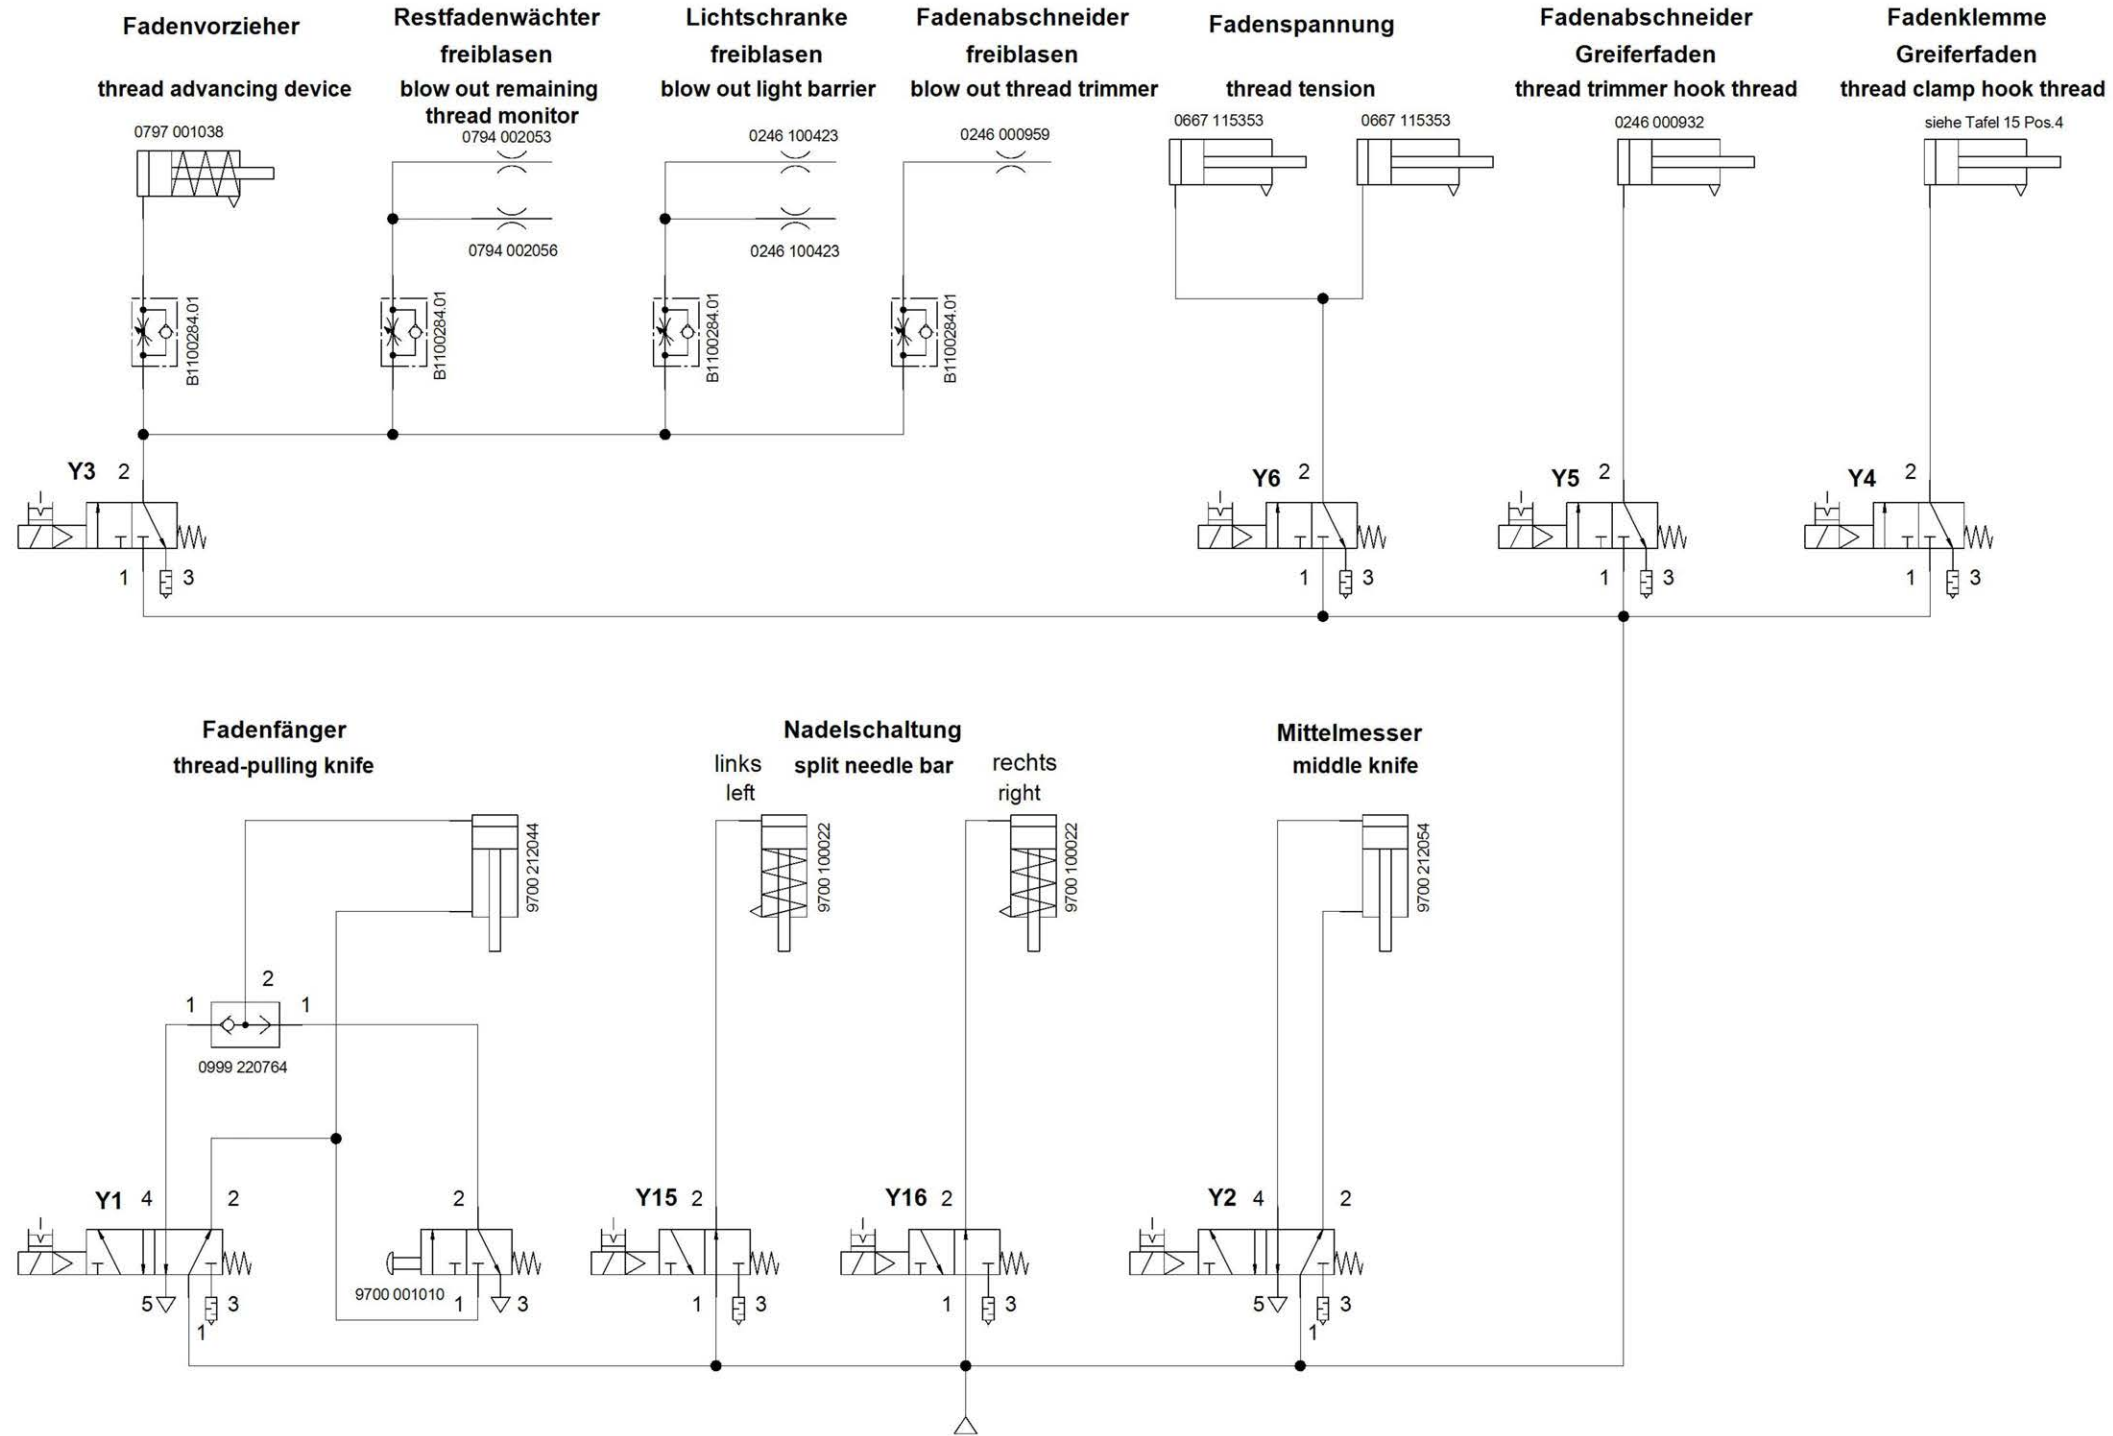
Fadenvorzieher

thread advancing device

0797 001038

Restfadenwächter freiblasen

blow out remaining thread monitor

0794 002053

0794 002056

Lichtschranke freiblasen

blow out light barrier

0246 100423

0246 100423

Fadenabschneider freiblasen

blow out thread trimmer

0246 000959

Fadenspannung

thread tension

0667 115353

0667 115353

Fadenabschneider Greiferfaden

thread trimmer hook thread

0246 000932

Fadenklemme Greiferfaden

thread clamp hook thread

siehe Tafel 15 Pos.4

B1100284.01

B1100284.01

B1100284.01

B1100284.01

Y3 2

1 3

Y6 2

1 3

Y5 2

1 3

Y4 2

1 3

Fadenfänger

thread-pulling knife

9700 212044

1 2 1

0999 220764

Nadelschaltung

links left

split needle bar

rechts right

9700 100022

9700 100022

Mittelmesser

middle knife

9700 212054

Y1 4 2

5 1 3

2

9700 001010 1 3

Y15 2

1 3

Y16 2

1 3

Y2 4 2

5 1 3